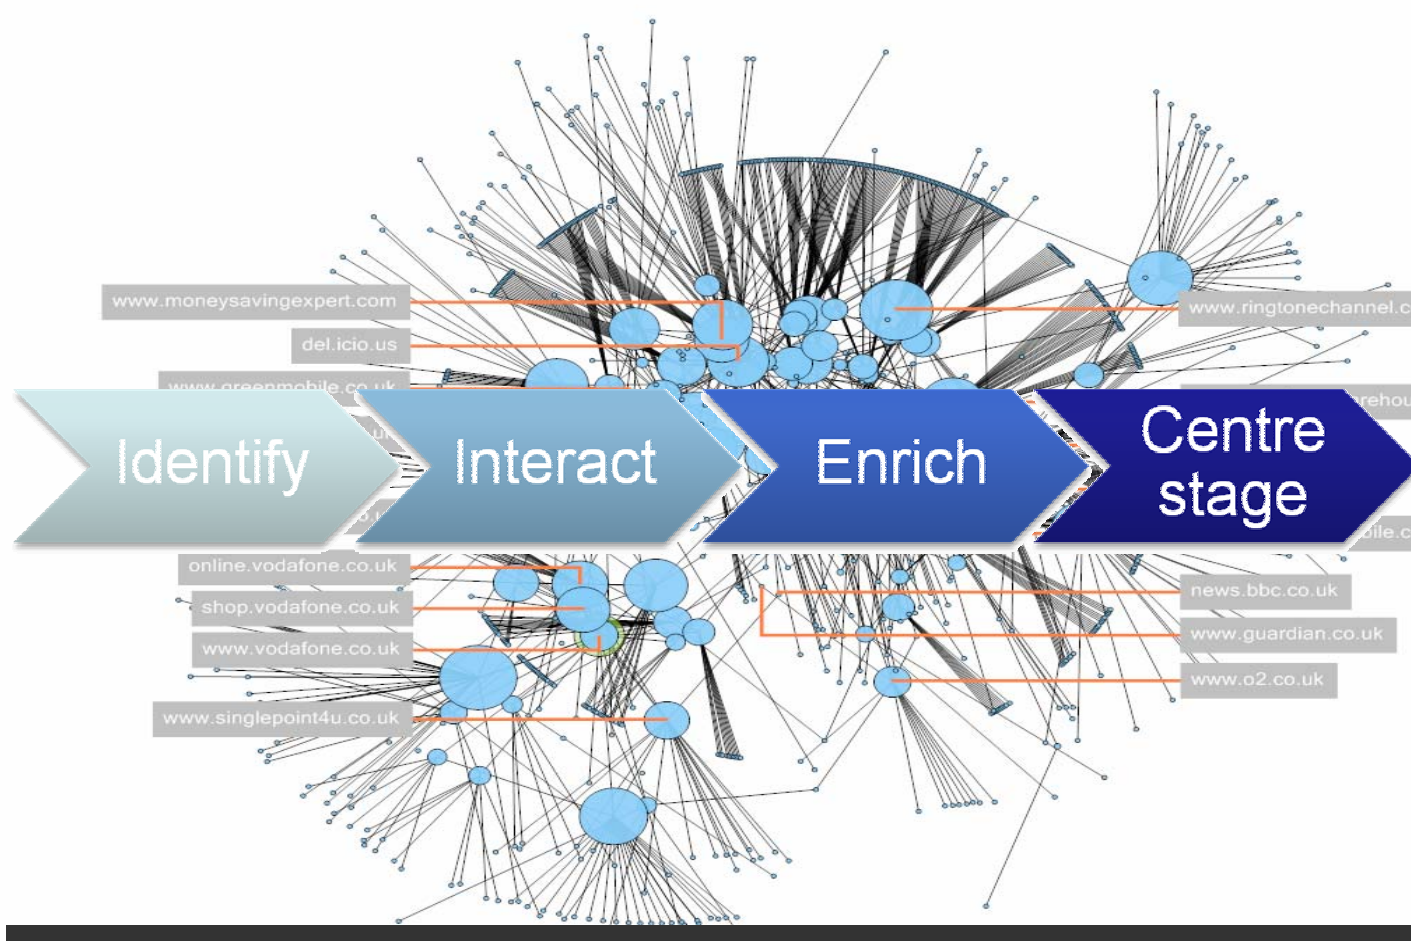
www.moneysavingexpert.com

del.icio.us

www.greenmobile.co.uk

www.ringtonechannel.c

rehou

Identify

Interact

Enrich

Centre stage

bile.c

online.vodafone.co.uk

shop.vodafone.co.uk

www.vodafone.co.uk

www.singlepoint4u.co.uk

news.bbc.co.uk

www.guardian.co.uk

www.o2.co.uk